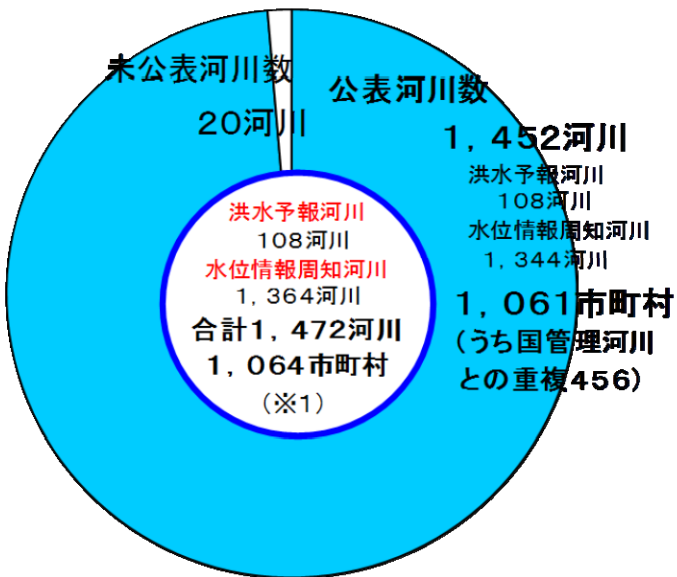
未公表河川数

20河川

公表河川数

1，452河川

洪水予報河川
108河川
水位情報周知河川
1，344河川

1，061市町村
（うち国管理河川との重複456）

洪水予報河川
108河川
水位情報周知河川
1，364河川
合計1，472河川
1，064市町村
（※1）